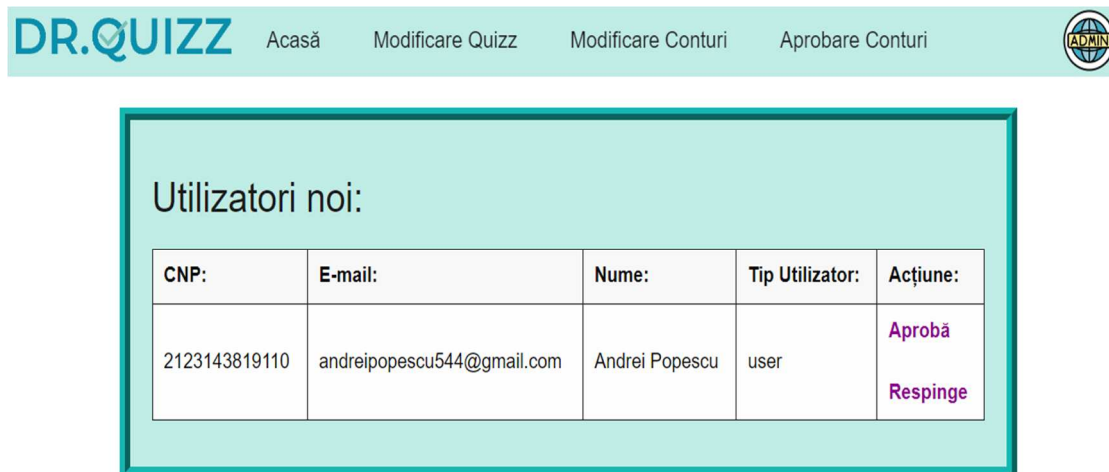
DR.QUIZZ Acasă Modificare Quizz Modificare Conturi Aprobare Conturi ADMIN

Utilizatori noi:

| CNP: | E-mail: | Nume: | Tip Utilizator: | Acțiune: |
|---|---|---|---|---|
| 2123143819110 | andreipopescu544@gmail.com | Andrei Popescu | user | Aprobă Respinge |